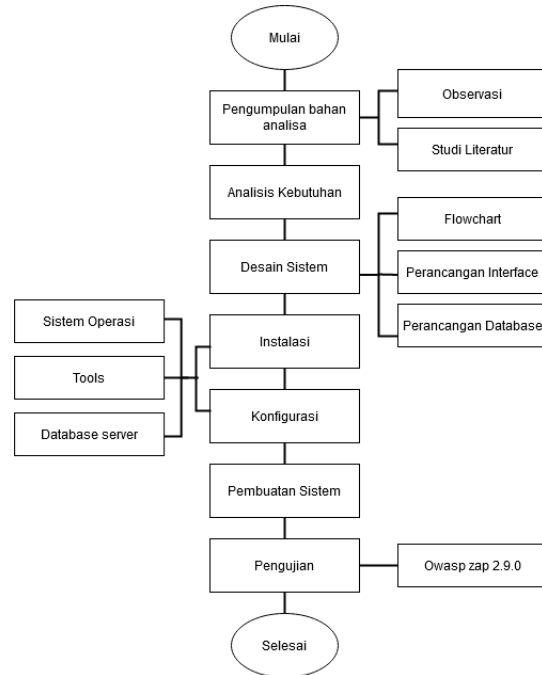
Mulai

Pengumpulan bahan analisa

Observasi

Studi Literatur

Analisis Kebutuhan

Flowchart

Desain Sistem

Perancangan Interface

Perancangan Database

Sistem Operasi

Instalasi

Tools

Konfigurasi

Database server

Pembuatan Sistem

Pengujian

Owasp zap 2.9.0

Selesai